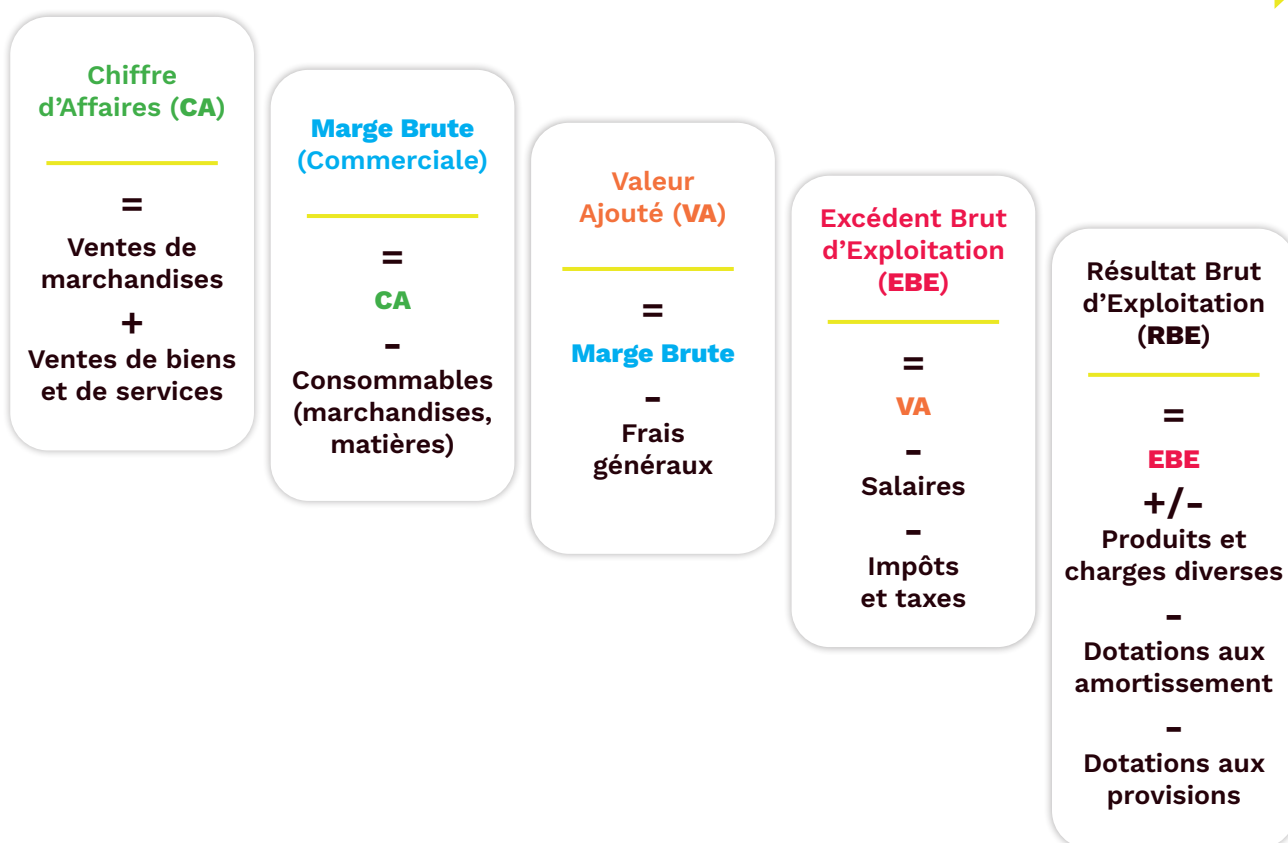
Chiffre d’Affaires (CA)

=

Ventes de marchandises

+

Ventes de biens et de services

Marge Brute (Commerciale)

=

CA

-

Consommables (marchandises, matières)

Valeur Ajouté (VA)

=

Marge Brute

-

Frais généraux

Excédent Brut d’Exploitation (EBE)

=

VA

-

Salaires

-

Impôts et taxes

Résultat Brut d’Exploitation (RBE)

=

EBE

+/-

Produits et charges diverses

-

Dotations aux amortissement

-

Dotations aux provisions